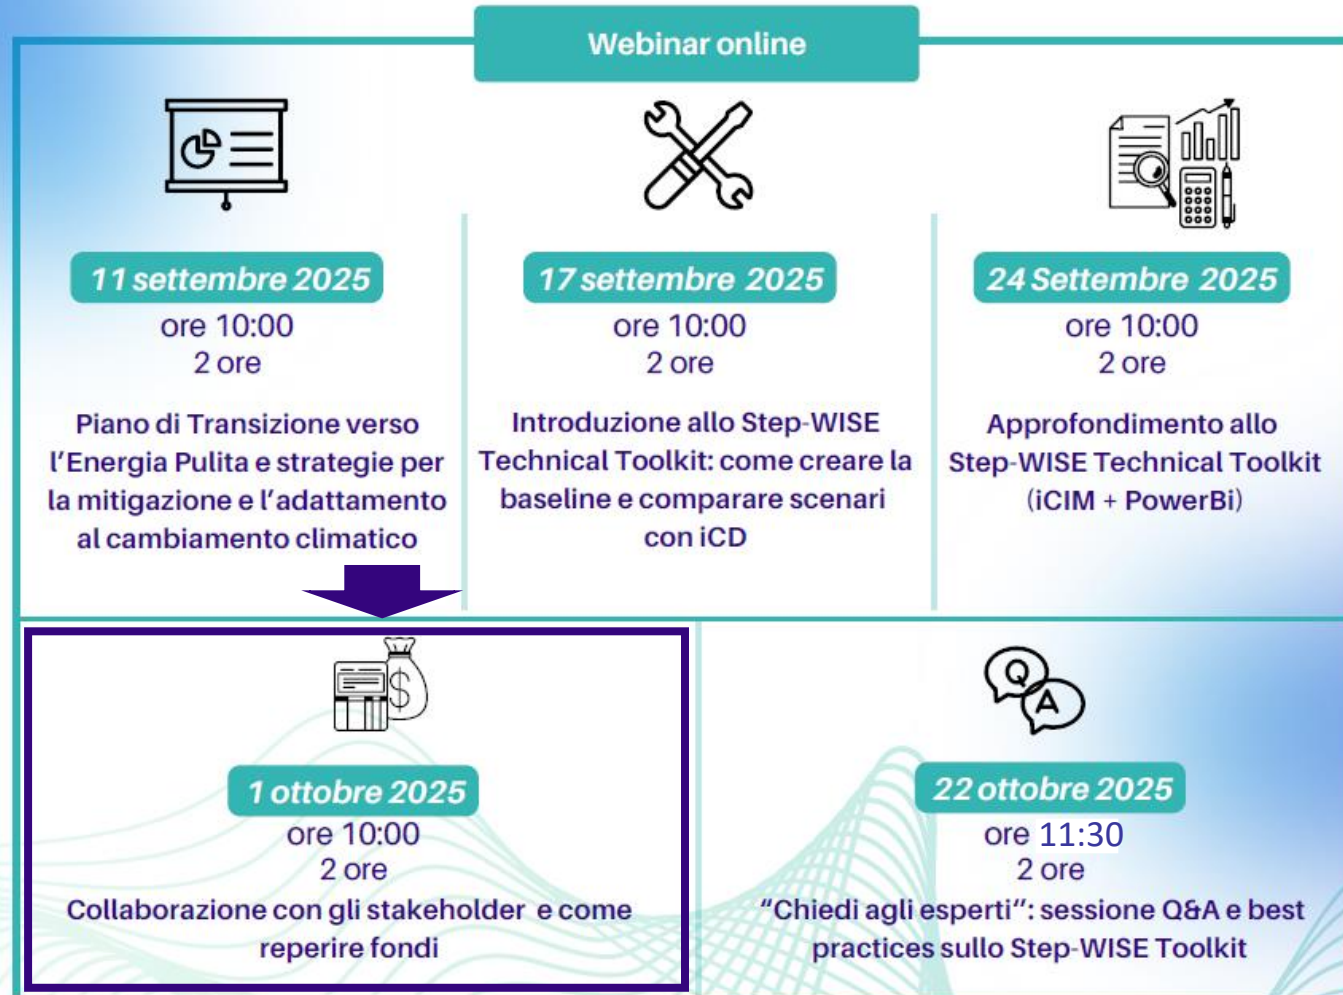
Webinar online

11 settembre 2025
ore 10:00
2 ore
Piano di Transizione verso l'Energia Pulita e strategie per la mitigazione e l'adattamento al cambiamento climatico

17 settembre 2025
ore 10:00
2 ore
Introduzione allo Step-WISE Technical Toolkit: come creare la baseline e comparare scenari con iCD

24 Settembre 2025
ore 10:00
2 ore
Approfondimento allo Step-WISE Technical Toolkit (iCIM + PowerBi)

1 ottobre 2025
ore 10:00
2 ore
Collaborazione con gli stakeholder e come reperire fondi

Q
A
22 ottobre 2025
ore 11:30
2 ore
"Chiedi agli esperti": sessione Q&A e best practices sullo Step-WISE Toolkit